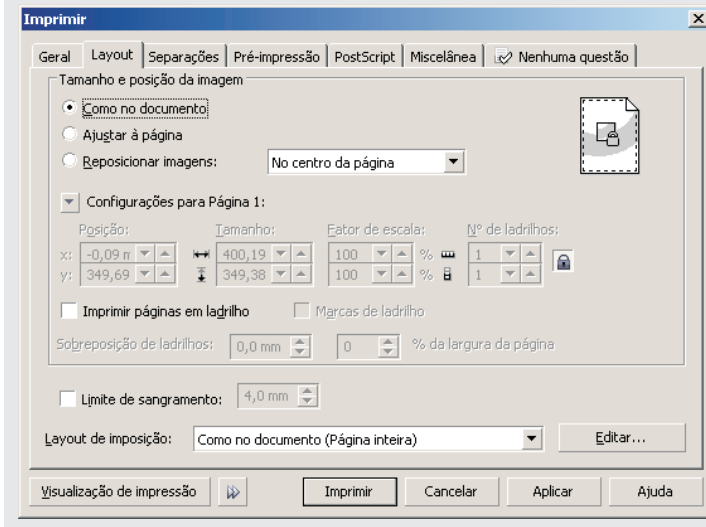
Imprimir

Geral | Layout | Separações | Pré-impressão | PostScript | Miscelânea | Nenhuma questão

Tamanho e posição da imagem

Como no documento

Ajustar à página

Reposicionar imagens: No centro da página

Configurações para Página 1:

| Posição: | Tamanho: | Fator de escala: | Nº de ladrilhos: |
|---|---|---|---|
| x: -0,09 m | 400,19 | 100 % | 1 |
| y: 349,69 | 349,38 | 100 % | 1 |

Imprimir páginas em ladrilho

Marcas de ladrilho

Sobreposição de ladrilhos: 0,0 mm 0 % da largura da página

Limite de sangramento: 4,0 mm

Layout de imposição: Como no documento (Página inteira) Editar...

Visualização de impressão Imprimir Cancelar Aplicar Ajuda